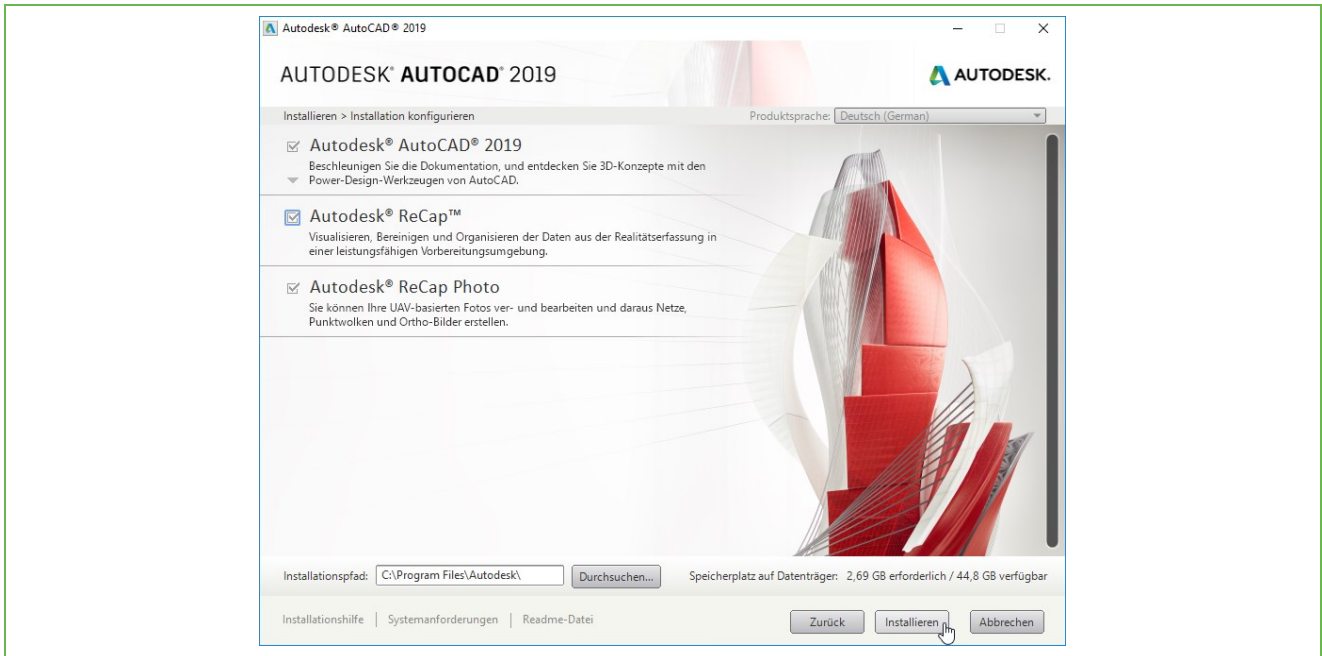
Autodesk® AutoCAD® 2019

AUTODESK® AUTOCAD® 2019

AUTODESK.

Installieren > Installation konfigurieren

Produktsprache: Deutsch (German)

Autodesk® AutoCAD® 2019
Beschleunigen Sie die Dokumentation, und entdecken Sie 3D-Konzepte mit den Power-Design-Werkzeugen von AutoCAD.

Autodesk® ReCap™
Visualisieren, Bereinigen und Organisieren der Daten aus der Realitätserfassung in einer leistungsfähigen Vorbereitungsumgebung.

Autodesk® ReCap Photo
Sie können Ihre UAV-basierten Fotos ver- und bearbeiten und daraus Netze, Punktwolken und Ortho-Bilder erstellen.

Installationspfad: C:\Program Files\Autodesk\ Durchsuchen...

Speicherplatz auf Datenträger: 2,69 GB erforderlich / 44,8 GB verfügbar

Installationshilfe | Systemanforderungen | Readme-Datei

Zurück Installieren Abbrechen